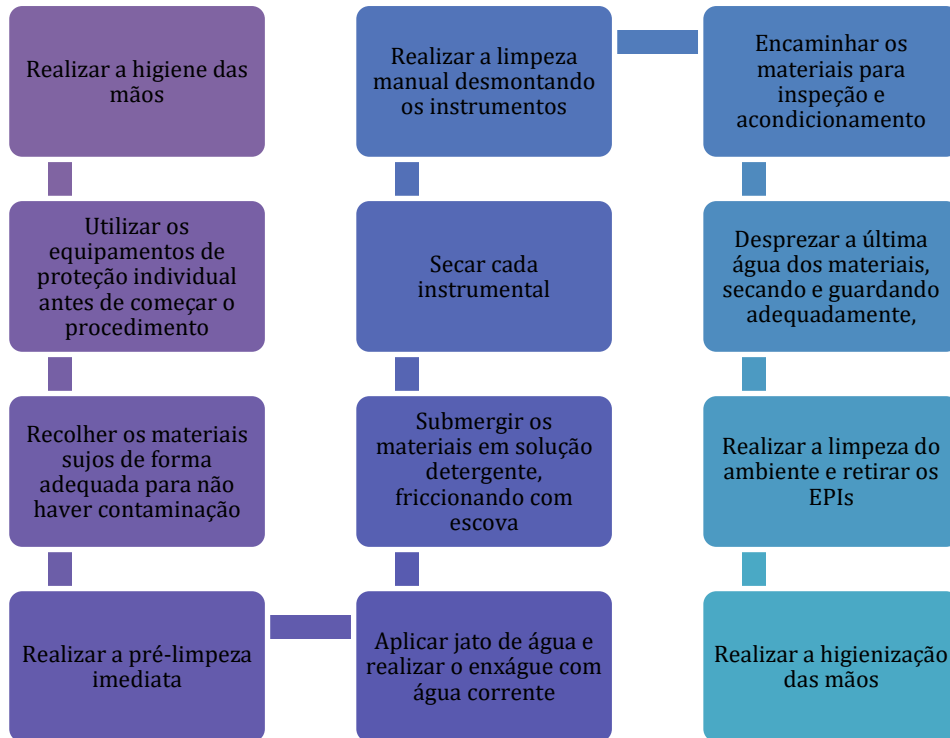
Realizar a higiene das mãos

Utilizar os equipamentos de proteção individual antes de começar o procedimento

Recolher os materiais sujos de forma adequada para não haver contaminação

Realizar a pré-limpeza imediata

Aplicar jato de água e realizar o enxágue com água corrente

Submergir os materiais em solução detergente, friccionando com escova

Secar cada instrumental

Realizar a limpeza manual desmontando os instrumentos

Encaminhar os materiais para inspeção e acondicionamento

Desprezar a última água dos materiais, secando e guardando adequadamente,

Realizar a limpeza do ambiente e retirar os EPIs

Realizar a higienização das mãos